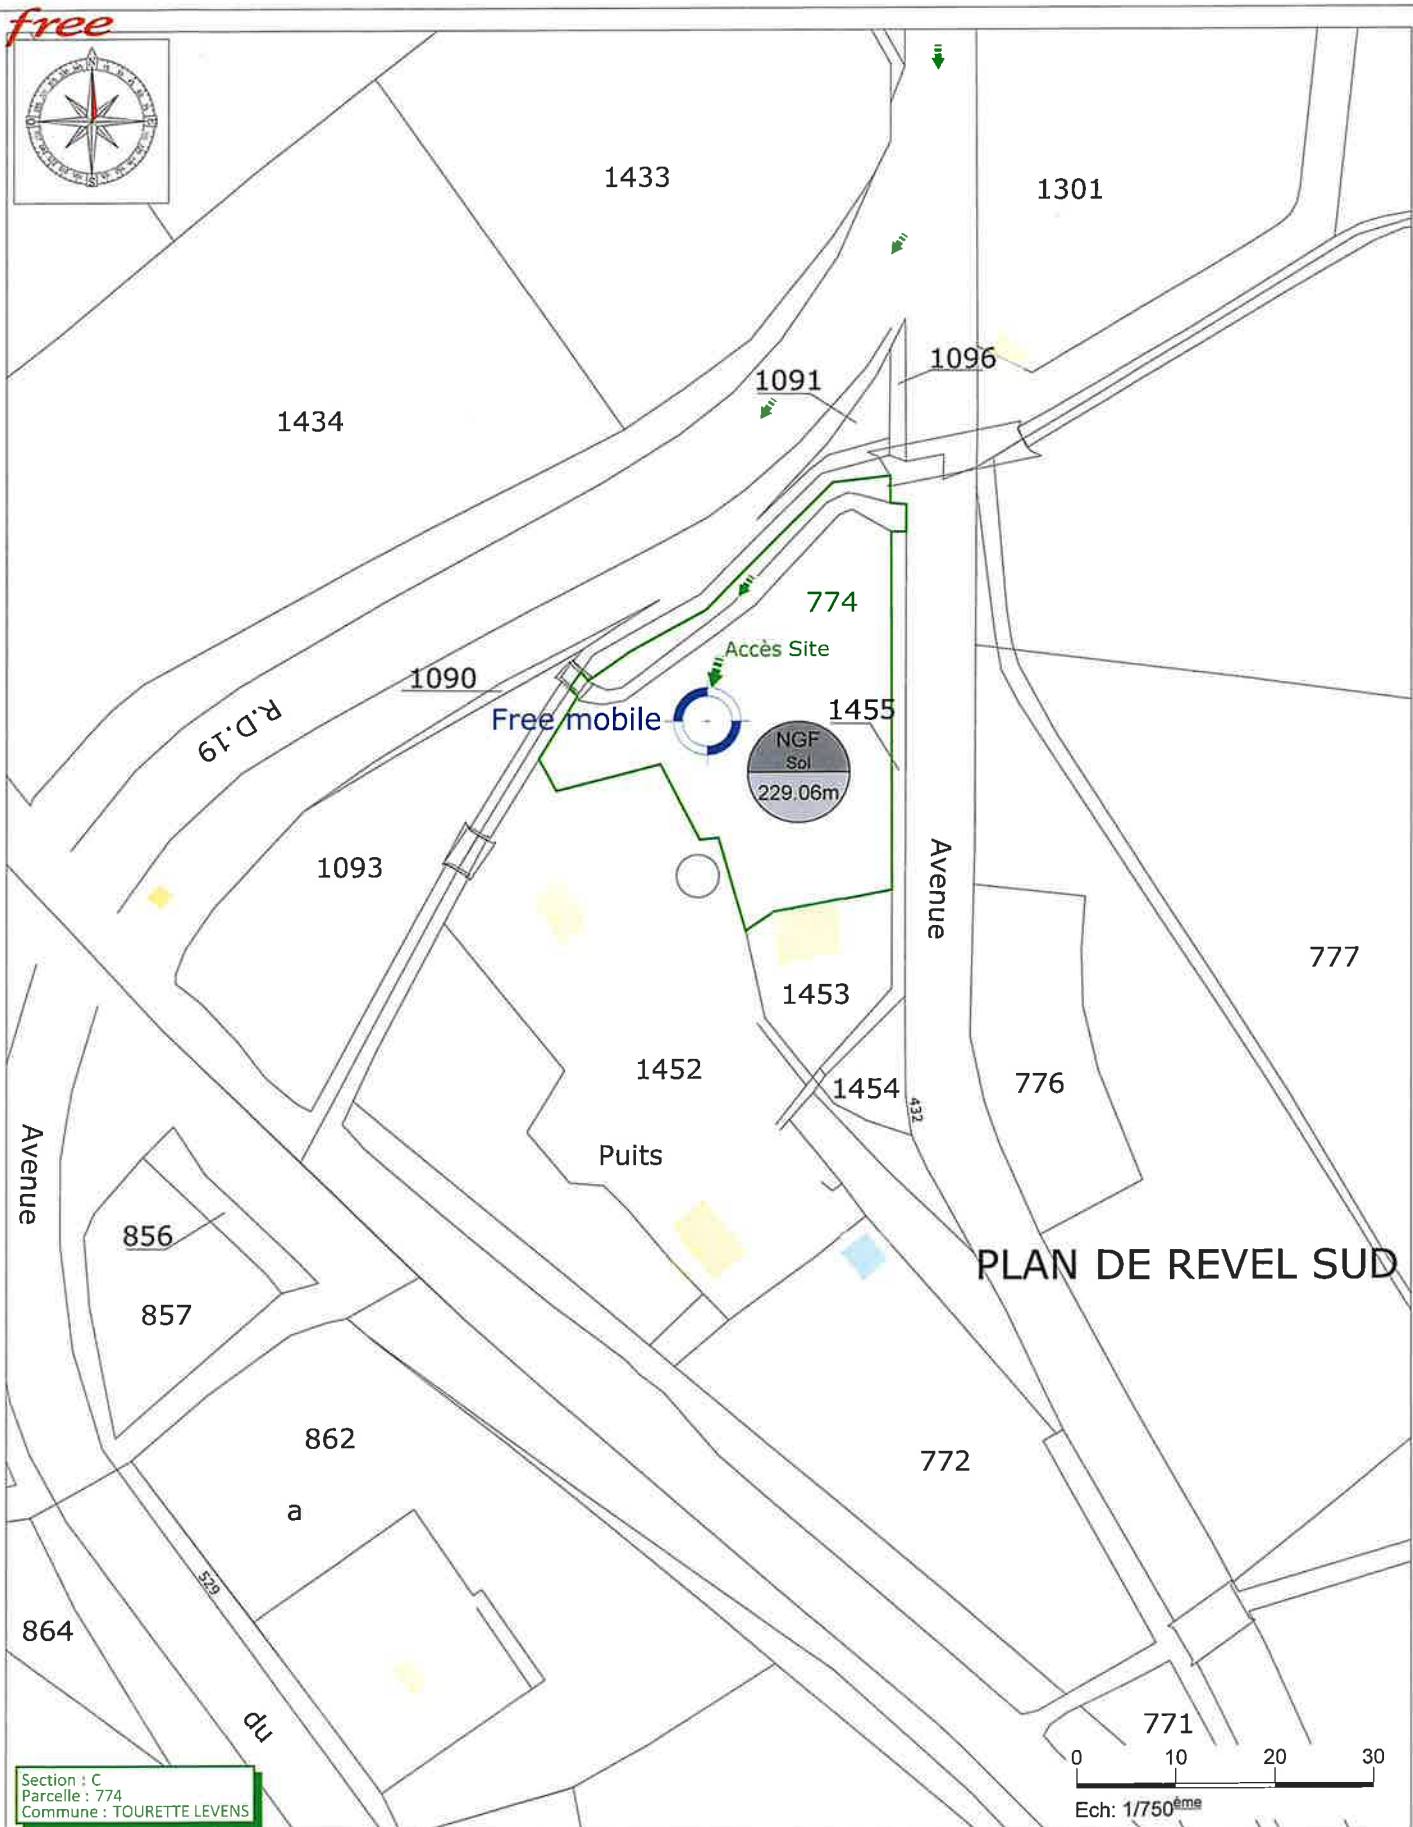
free

1433

1301

1096

1091

1434

774

Accès Site

1090

R.D.19

Free mobile

1455

NGF
Sol
229.06m

Avenue

1093

777

1453

1452

1454

432

776

Avenue

Puits

PLAN DE REVEL SUD

856

857

862

772

a

529

864

du

771

0 10 20 30

Ech: 1/750ème

Section : C
Parcelle : 774
Commune : TOURETTE LEVENS